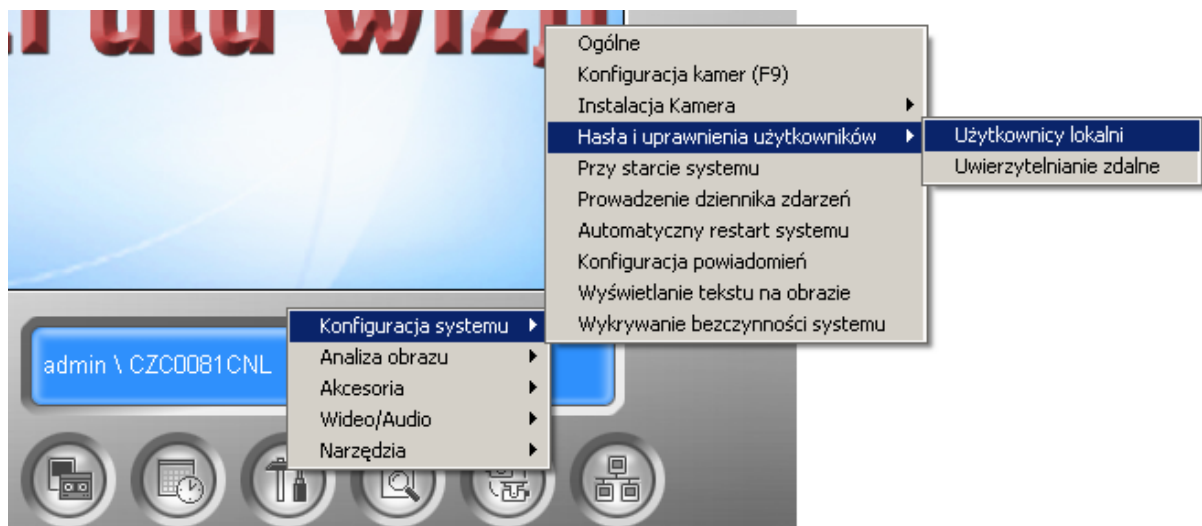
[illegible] wizji

Ogólne
Konfiguracja kamer (F9)
Instalacja Kamera
Hasła i uprawnienia użytkowników
Przy starcie systemu
Prowadzenie dziennika zdarzeń
Automatyczny restart systemu
Konfiguracja powiadomień
Wyświetlanie tekstu na obrazie
Wykrywanie bezczynności systemu

Użytkownicy lokalni
Uwierzytelnianie zdalne

admin \ CZC0081CNL

Konfiguracja systemu
Analiza obrazu
Akcesoria
Wideo/Audio
Narzędzia